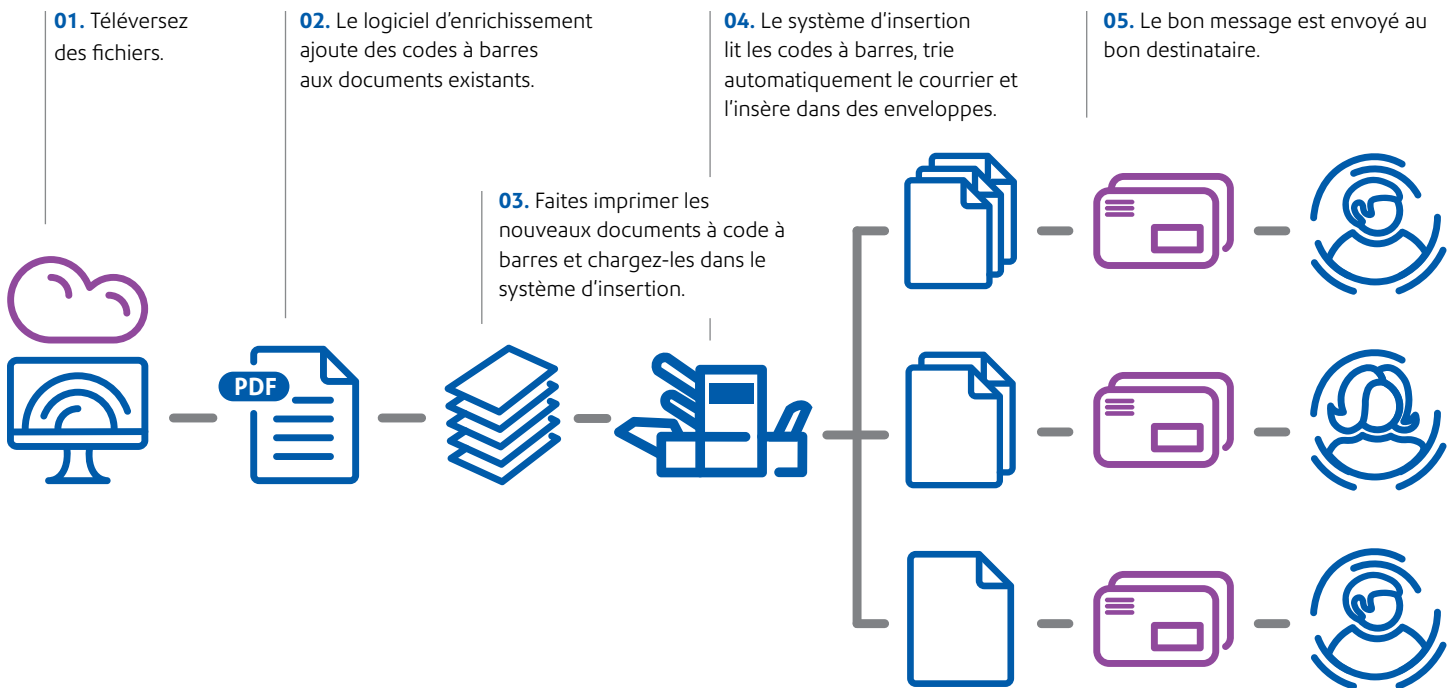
01. Téléversez des fichiers.

02. Le logiciel d'enrichissement ajoute des codes à barres aux documents existants.

04. Le système d'insertion lit les codes à barres, trie automatiquement le courrier et l'insère dans des enveloppes.

05. Le bon message est envoyé au bon destinataire.

03. Faites imprimer les nouveaux documents à code à barres et chargez-les dans le système d'insertion.

PDF